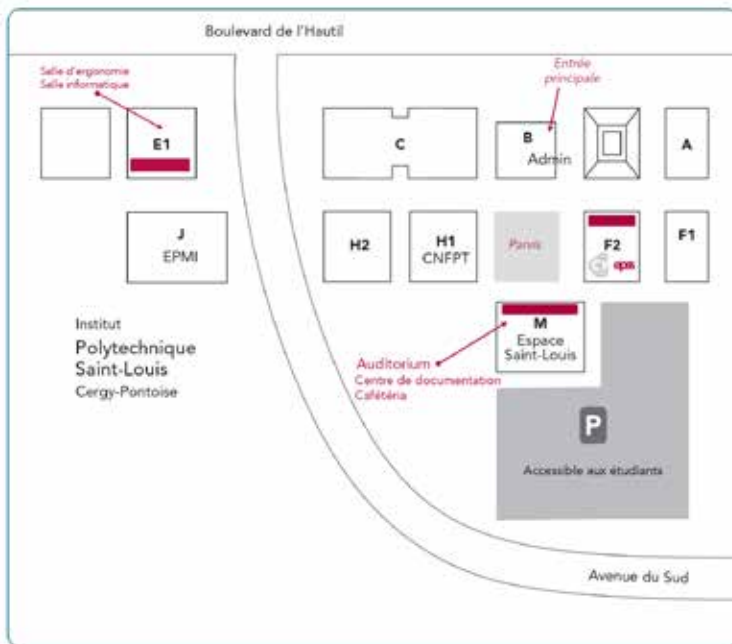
Boulevard de l'Hautil

Salle d'ergonomie
Salle informatique

E1

Entrée principale

C

B
Admin

A

J
EPMI

H2

H1
CNFPT

Parvis

F2
eps

F1

Institut
Polytechnique
Saint-Louis
Cergy-Pontoise

M
Espace Saint-Louis

Auditorium
Centre de documentation
Cafétéria

P

Accessible aux étudiants

Avenue du Sud